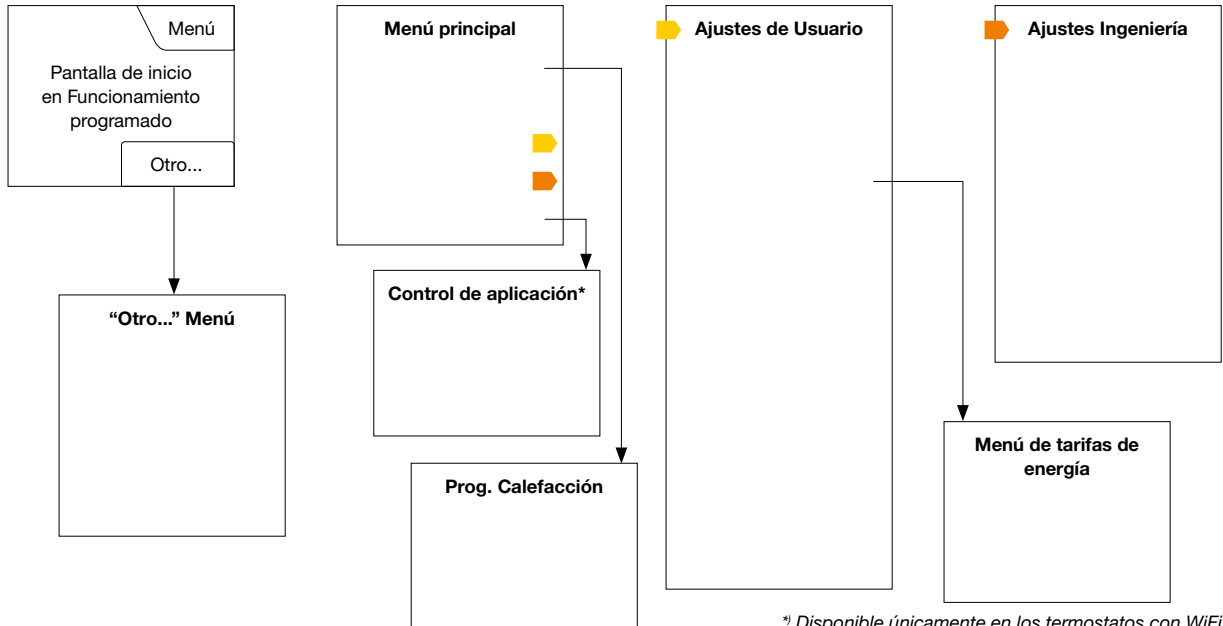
Menú

Pantalla de inicio en Funcionamiento programado

Otro...

“Otro...” Menú

Menú principal

Control de aplicación*

Prog. Calefacción

Ajustes de Usuario

Ajustes Ingeniería

Menú de tarifas de energía

*) Disponible únicamente en los termostatos con WiFi